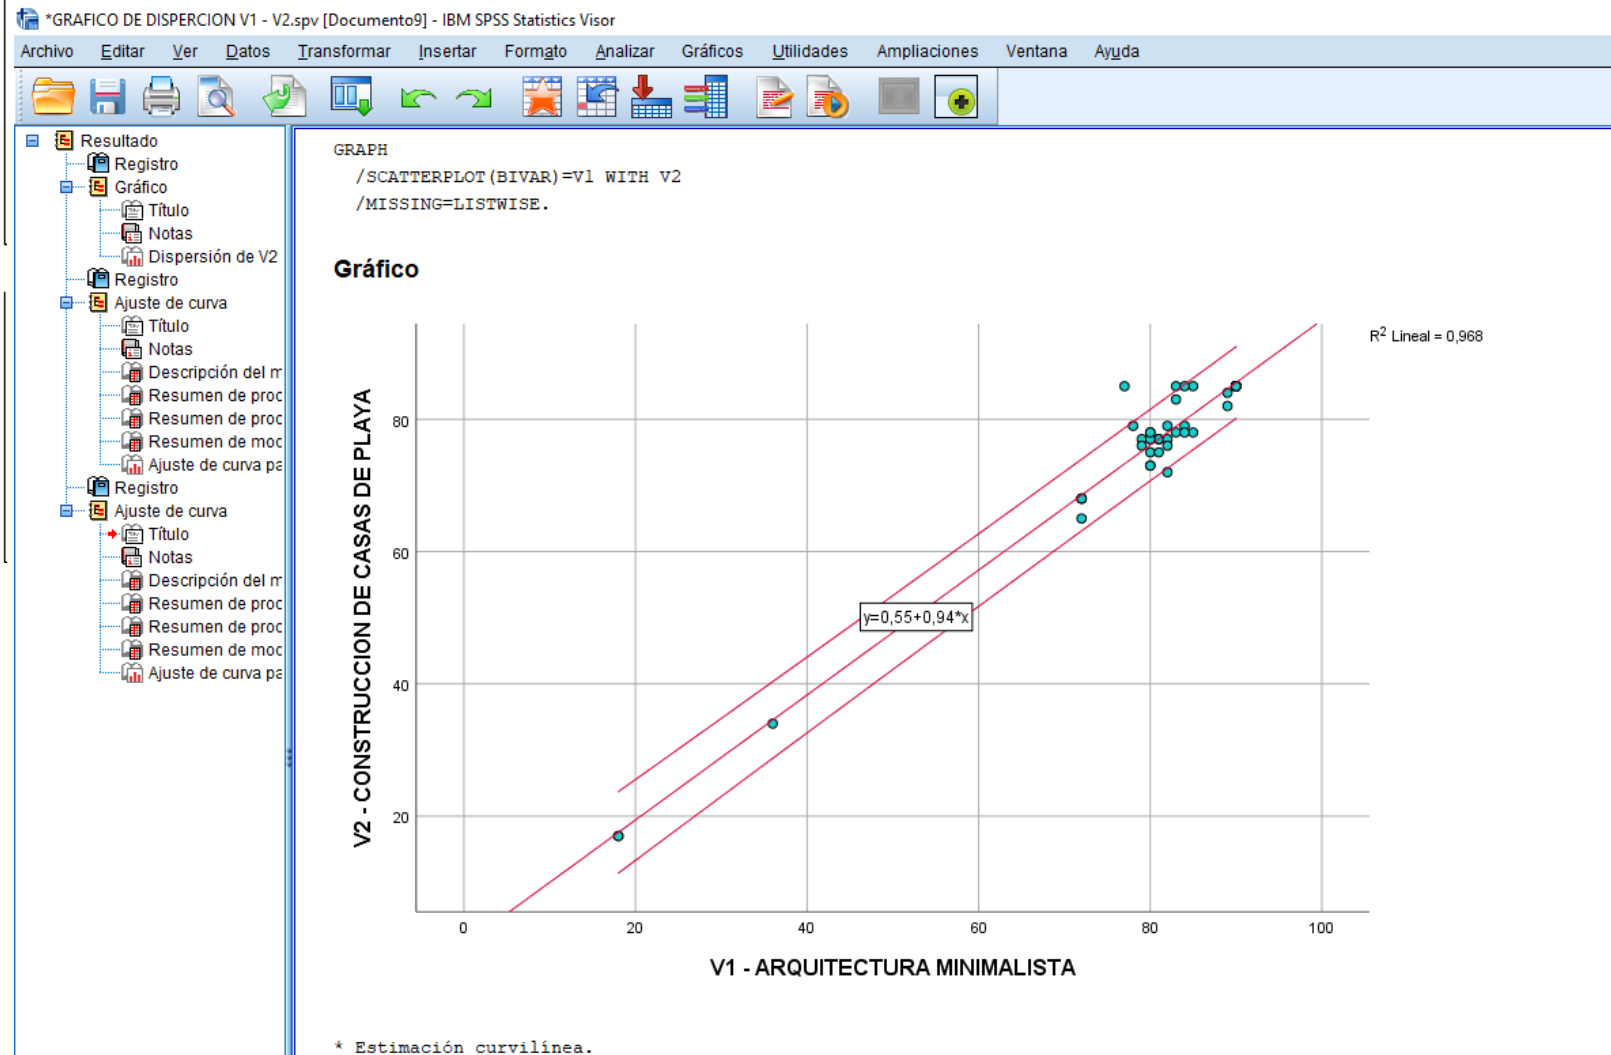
*GRAFICO DE DISPERCION V1 - V2.spv [Documento9] - IBM SPSS Statistics Visor

Archivo Editar Ver Datos Transformar Insertar Formato Analizar Gráficos Utilidades Ampliaciones Ventana Ayuda

Resultado
Registro
Gráfico
Título
Notas
Dispersión de V2
Registro
Ajuste de curva
Título
Notas
Descripción del m
Resumen de proc
Resumen de proc
Resumen de moc
Ajuste de curva pa
Registro
Ajuste de curva
Título
Notas
Descripción del m
Resumen de proc
Resumen de proc
Resumen de moc
Ajuste de curva pa

GRAPH
/SCATTERPLOT(BIVAR)=V1 WITH V2
/MISSING=LISTWISE.

Gráfico

$R^2$ Lineal = 0,968

y=0,55+0,94*x

V2 - CONSTRUCCION DE CASAS DE PLAYA

80
60
40
20

0 20 40 60 80 100

V1 - ARQUITECTURA MINIMALISTA

* Estimación curvilínea.